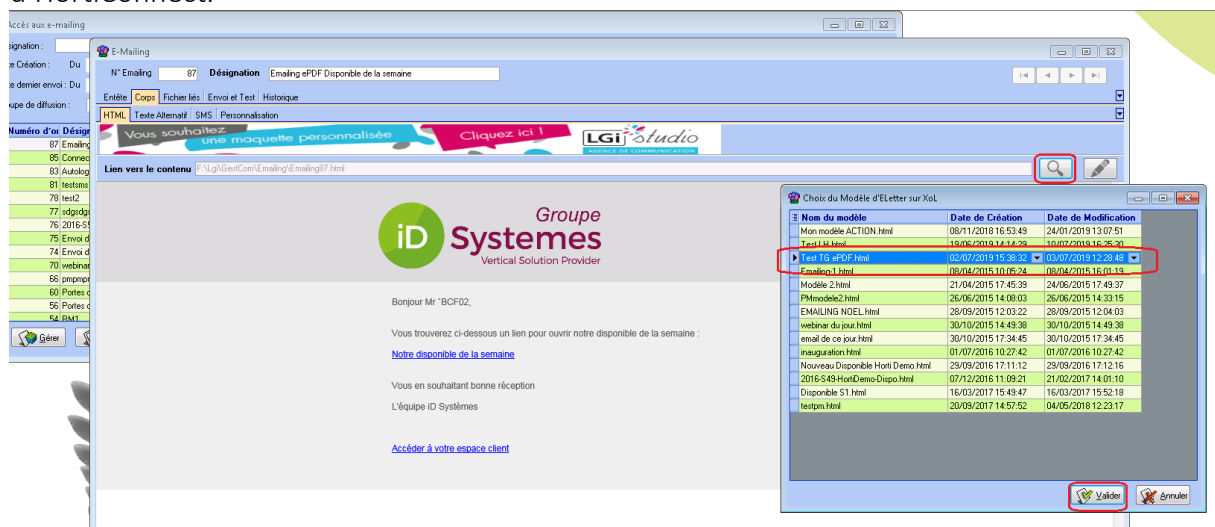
Accès aux e-mailing
signation :
te Création : Du
te dernier envoi : Du
upe de diffusion :
Numéro d'or Désign
87 Emailing
85 Connec
83 Autolog
81 testsms
78 test2
77 sdgsdgs
76 2016-S
75 Envoi d
74 Envoi d
70 webinar
66 pmpmpr
60 Portes c
56 Portes c
54 BM1
Gérer

E-Mailing
N° Emailing 87 Désignation Emailing ePDF Disponible de la semaine
Entête Corps Fichier liés Envoi et Test Historique
HTML Texte Alternatif SMS Personnalisation
Vous souhaitez une maquette personnalisée Cliquez ici ! LGi studio AGENCE DE COMMUNICATION
Lien vers le contenu F:\Lgi\GestCom\Emailing\Emailing87.html

Groupe iD Systemes Vertical Solution Provider

Bonjour Mr `BCF02,

Vous trouverez ci-dessous un lien pour ouvrir notre disponible de la semaine :

Notre disponible de la semaine

Vous en souhaitant bonne réception

L'équipe iD Systèmes

Accéder à votre espace client

Choix du Modèle d'ELetter sur XoL

| Nom du modèle | Date de Création | Date de Modification |
|---|---|---|
| Mon modèle ACTION.html | 08/11/2018 16:53:49 | 24/01/2019 13:07:51 |
| Test LH.html | 19/06/2019 14:14:29 | 10/07/2019 16:25:30 |
| Test TG ePDF.html | 02/07/2019 15:38:32 | 03/07/2019 12:28:48 |
| Emailing-1.html | 08/04/2015 10:05:24 | 08/04/2015 16:01:19 |
| Modèle 2.html | 21/04/2015 17:45:39 | 24/06/2015 17:49:37 |
| PMmodele2.html | 26/06/2015 14:08:03 | 26/06/2015 14:33:15 |
| EMAILING NOEL.html | 28/09/2015 12:03:22 | 28/09/2015 12:04:03 |
| webinar du jour.html | 30/10/2015 14:49:38 | 30/10/2015 14:49:38 |
| email de ce jour.html | 30/10/2015 17:34:45 | 30/10/2015 17:34:45 |
| inauguration.html | 01/07/2016 10:27:42 | 01/07/2016 10:27:42 |
| Nouveau Disponible Horti Demo.html | 29/09/2016 17:11:12 | 29/09/2016 17:12:16 |
| 2016-S49-HortiDemo-Dispo.html | 07/12/2016 11:09:21 | 21/02/2017 14:01:10 |
| Disponible S1.html | 16/03/2017 15:49:47 | 16/03/2017 15:52:18 |
| testpm.html | 20/09/2017 14:57:52 | 04/05/2018 12:23:17 |

Valider Annuler